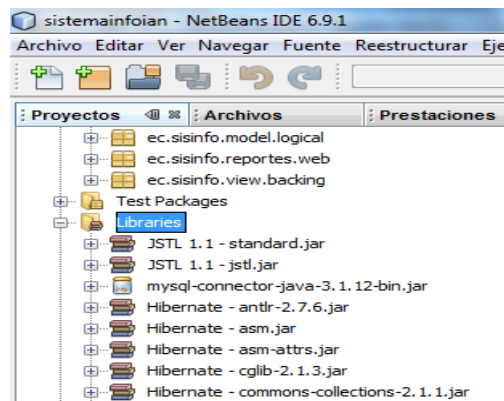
sistemainfoian - NetBeans IDE 6.9.1

Archivo Editar Ver Navegar Fuente Reestructurar Eje

Proyectos | Archivos | Prestaciones

ec.sisinfo.model.logical
ec.sisinfo.reportes.web
ec.sisinfo.view.backing
Test Packages
Libraries
JSTL 1.1 - standard.jar
JSTL 1.1 - jstl.jar
mysql-connector-java-3.1.12-bin.jar
Hibernate - antlr-2.7.6.jar
Hibernate - asm.jar
Hibernate - asm-attrs.jar
Hibernate - cglib-2.1.3.jar
Hibernate - commons-collections-2.1.1.jar